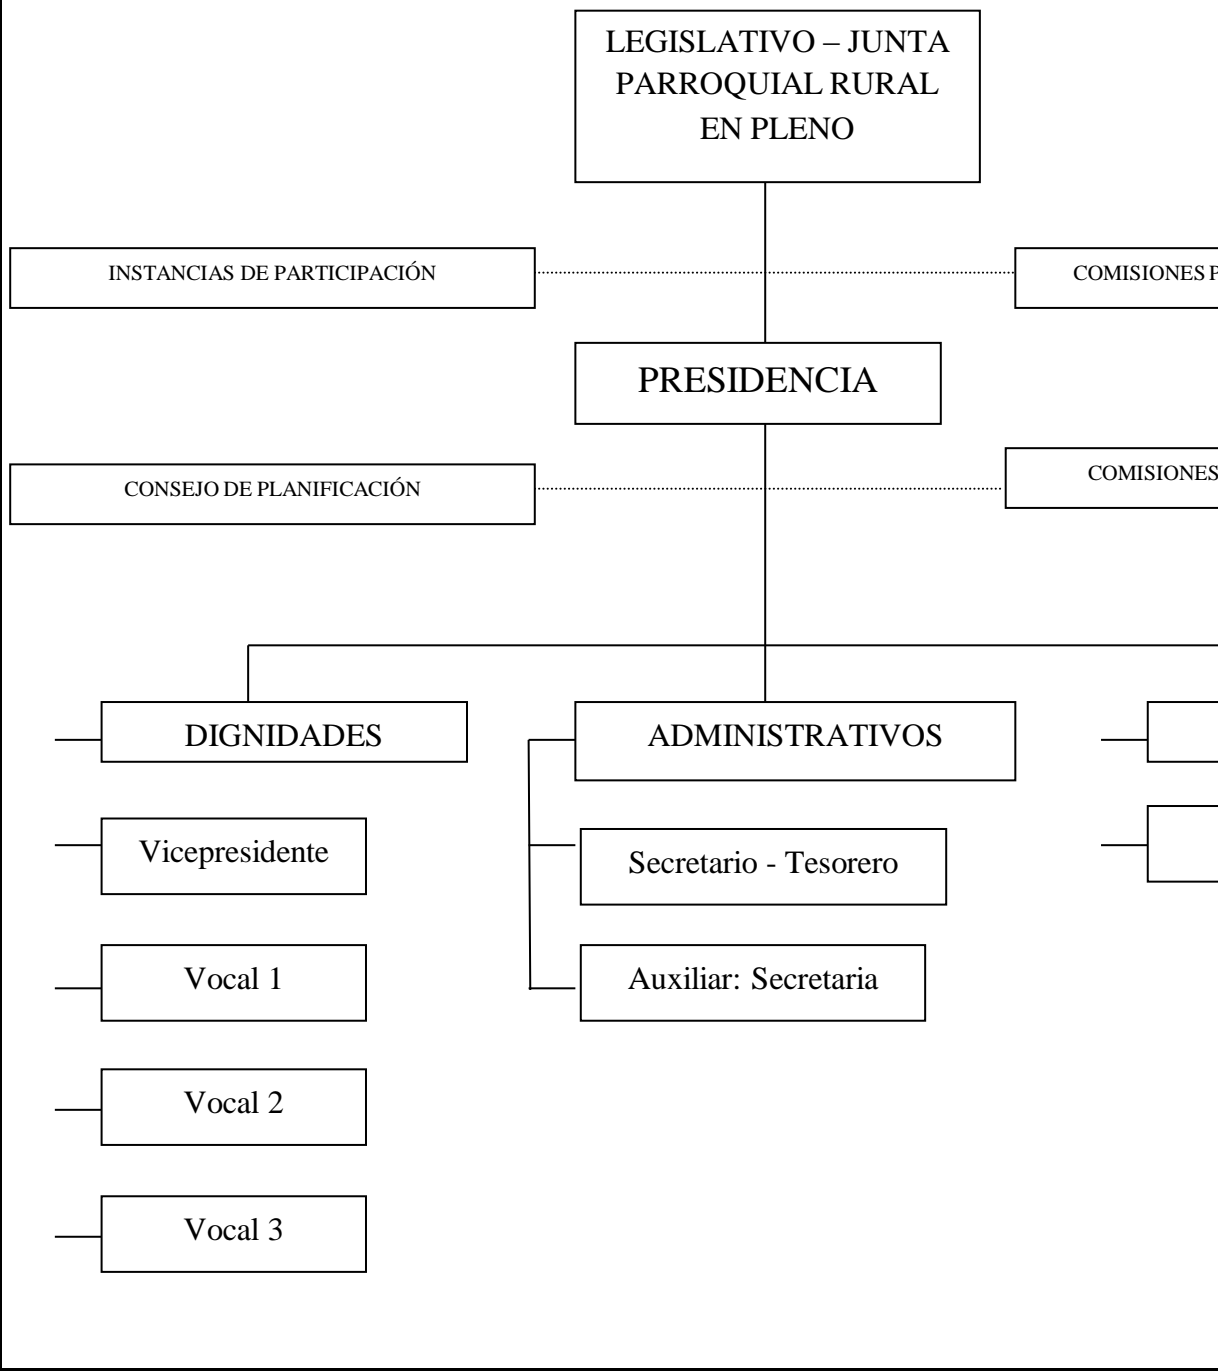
LEGISLATIVO – JUNTA PARROQUIAL RURAL EN PLENO

INSTANCIAS DE PARTICIPACIÓN

COMISIONES P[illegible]

PRESIDENCIA

CONSEJO DE PLANIFICACIÓN

COMISIONES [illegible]

DIGNIDADES

ADMINISTRATIVOS

Vicepresidente

Secretario - Tesorero

Vocal 1

Auxiliar: Secretaria

Vocal 2

Vocal 3